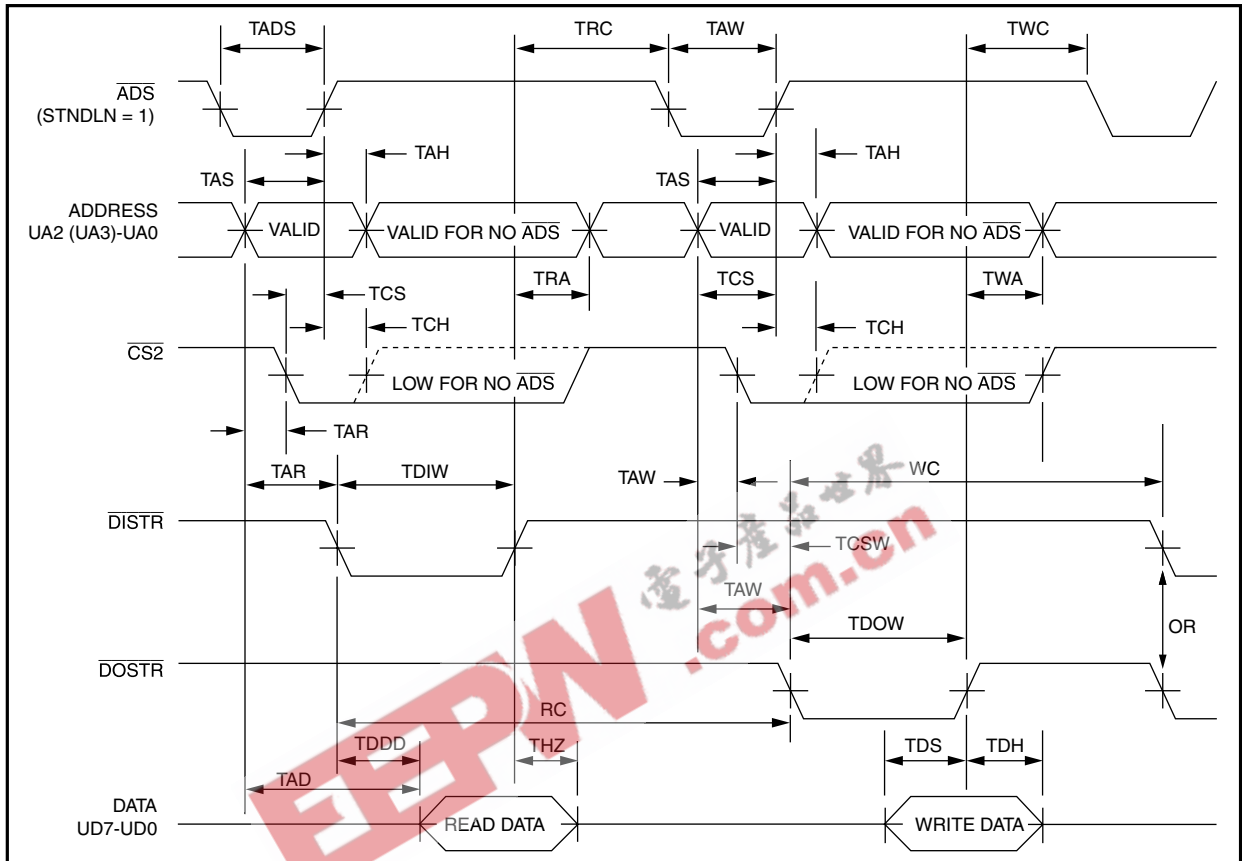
TADS

TRC

TAW

TWC

$\overline{ADS}$
(STNDLN = 1)

TAH

TAH

TAS

TAS

ADDRESS
UA2 (UA3)-UA0

VALID

VALID FOR NO $\overline{ADS}$

VALID

VALID FOR NO $\overline{ADS}$

TRA

TCS

TWA

TCS

TCH

TCH

$\overline{CS2}$

LOW FOR NO $\overline{ADS}$

LOW FOR NO $\overline{ADS}$

TAR

TAR

TDIW

TAW

WC

$\overline{DISTR}$

TCSW

TAW

OR

TDOW

$\overline{DOSTR}$

RC

TDDD

THZ

TDS

TDH

TAD

DATA
UD7-UD0

READ DATA

WRITE DATA

电子产品世界
EEPW.com.cn